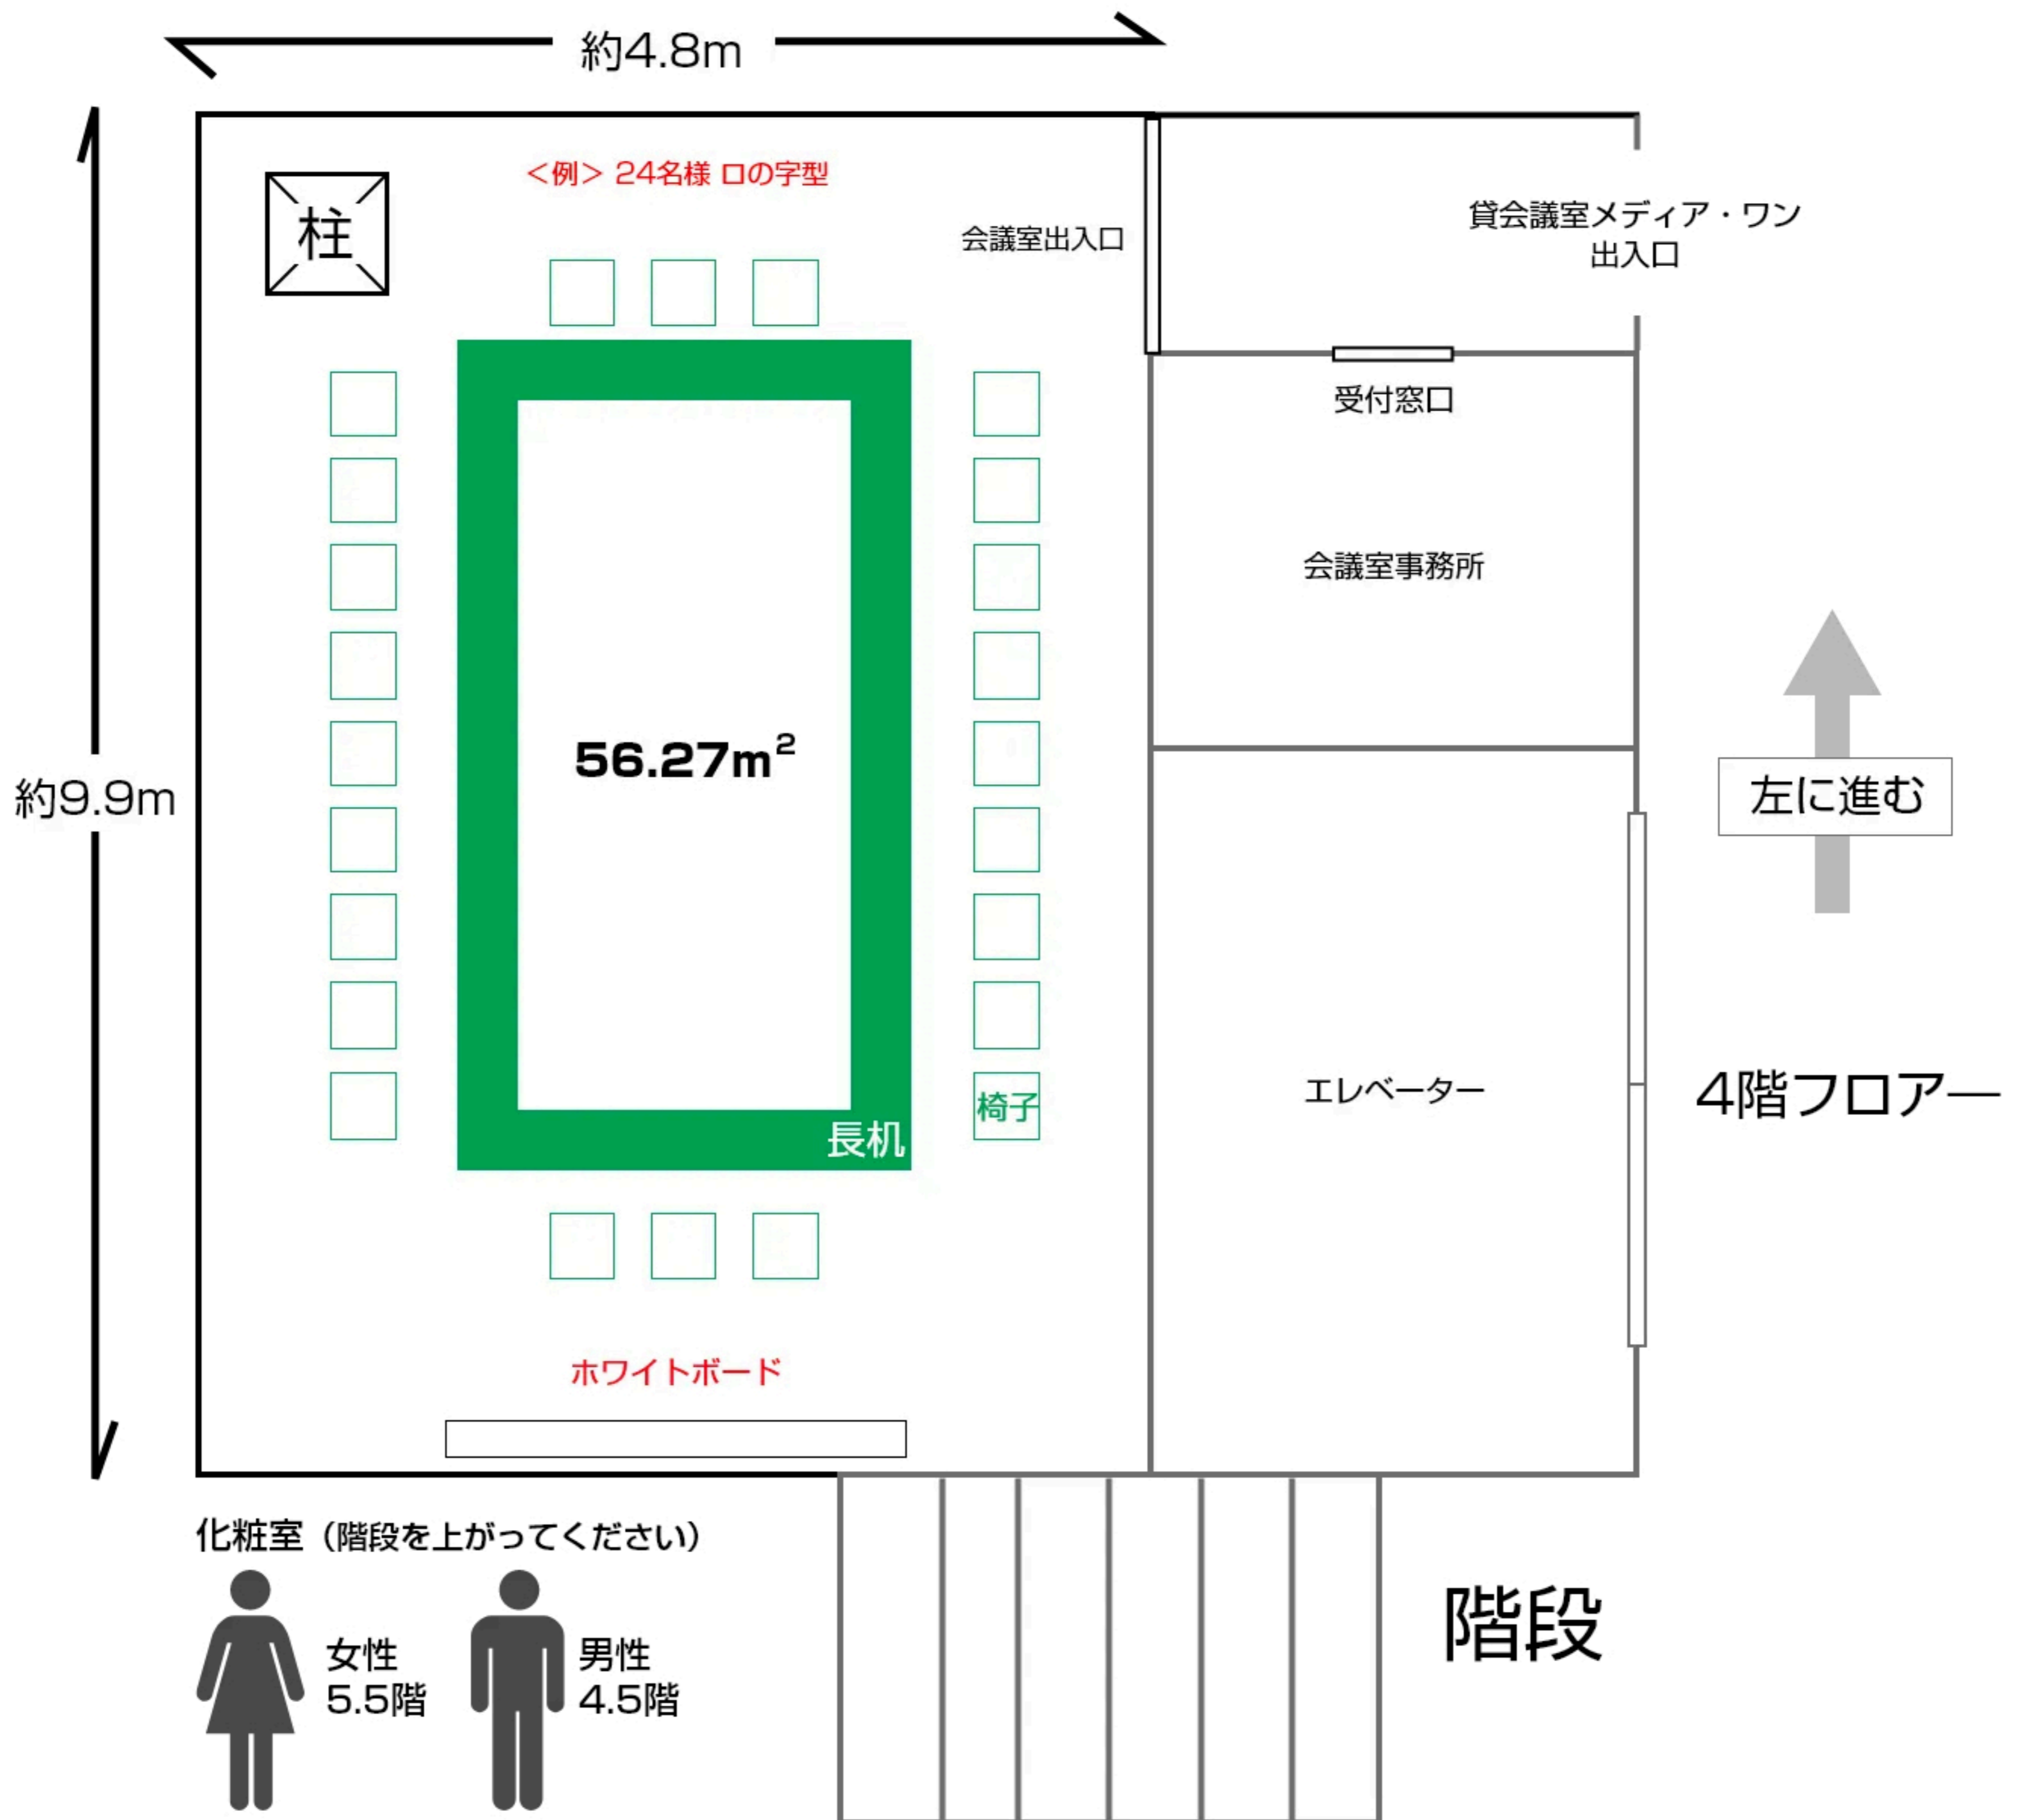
約4.8m

約9.9m

柱

<例> 24名様 ロの字型

会議室出入口

貸会議室メディア・ワン
出入口

受付窓口

会議室事務所

$56.27m^2$

左に進む

エレベーター

4階フロアー

椅子

長机

ホワイトボード

化粧室（階段を上がってください）

女性
5.5階

男性
4.5階

階段